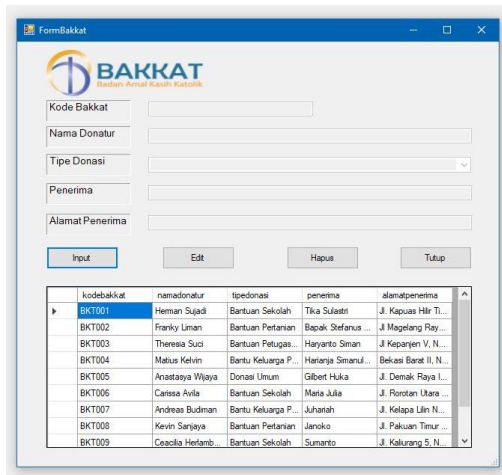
FormBakkat

BAKKAT
Badan Amal Kasih Katolik

Kode Bakkat

Nama Donatur

Tipe Donasi

Penerima

Alamat Penerima

Input Edit Hapus Tutup

| | kodebakkat | namadonatur | tipedonasi | penerima | alamatpenerima |
|---|---|---|---|---|---|
| ▸ | BKT001 | Herman Sujadi | Bantuan Sekolah | Tika Sulastri | Jl. Kapuas Hilir Ti... |
| | BKT002 | Franky Liman | Bantuan Pertanian | Bapak Stefanus ... | Jl Magelang Ray... |
| | BKT003 | Theresia Suci | Bantuan Petugas... | Haryanto Siman | Jl Kepanjen V, N... |
| | BKT004 | Matius Kelvin | Bantu Keluarga P... | Harianja Simanul... | Bekasi Barat II, N... |
| | BKT005 | Anastasya Wijaya | Donasi Umum | Gilbert Huka | Jl. Demak Raya I... |
| | BKT006 | Carissa Avila | Bantuan Sekolah | Maria Julia | Jl. Rorotan Utara ... |
| | BKT007 | Andreas Budiman | Bantu Keluarga P... | Juhariah | Jl. Kelapa Lilin N... |
| | BKT008 | Kevin Sanjaya | Bantuan Pertanian | Janoko | Jl. Pakuan Timur ... |
| | BKT009 | Cecilia Herlamb... | Bantuan Sekolah | Sumanto | Jl. Kaliurang 5, N... |